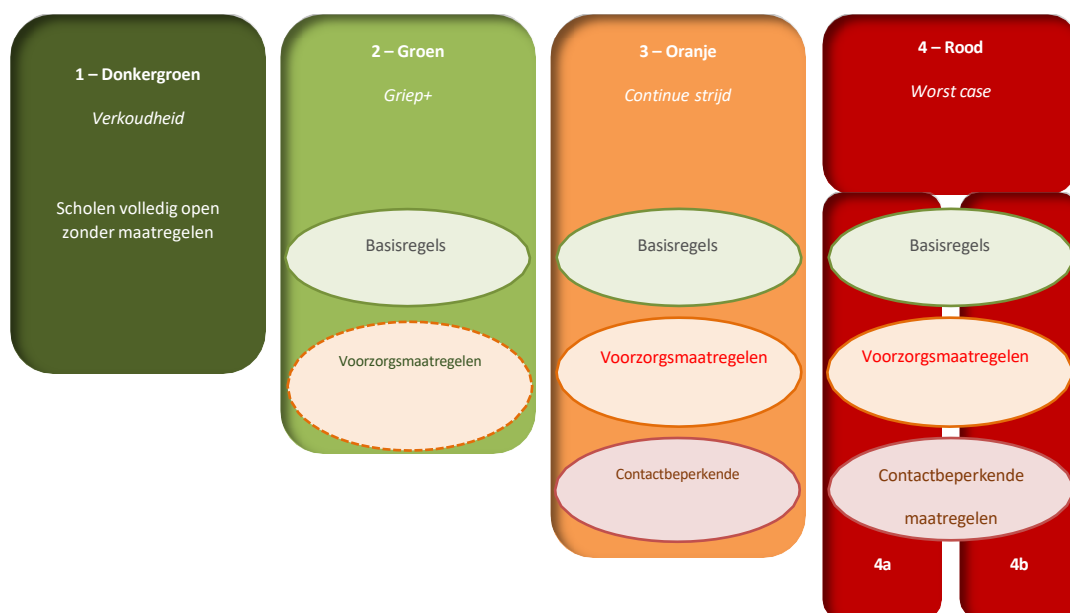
1 – Donkergroen

*Verkoudheid*

Scholen volledig open zonder maatregelen

2 – Groen

*Griep+*

Basisregels

Voorzorgsmaatregelen

3 – Oranje

*Continue strijd*

Basisregels

Voorzorgsmaatregelen

Contactbeperkende

4 – Rood

*Worst case*

Basisregels

Voorzorgsmaatregelen

Contactbeperkende maatregelen

4a

4b